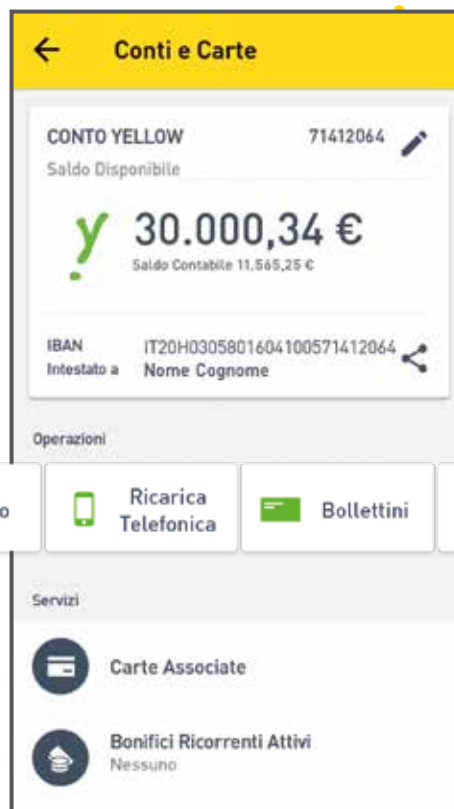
Conti e Carte

CONTO YELLOW 71412064

Saldo Disponibile

y 30.000,34 €

Saldo Contabile 11.565,25 €

IBAN IT20H0305801604100571412064

Intestato a Nome Cognome

Operazioni

o

Ricarica Telefonica

Bollettini

Servizi

Carte Associate

Bonifici Ricorrenti Attivi

Nessuno